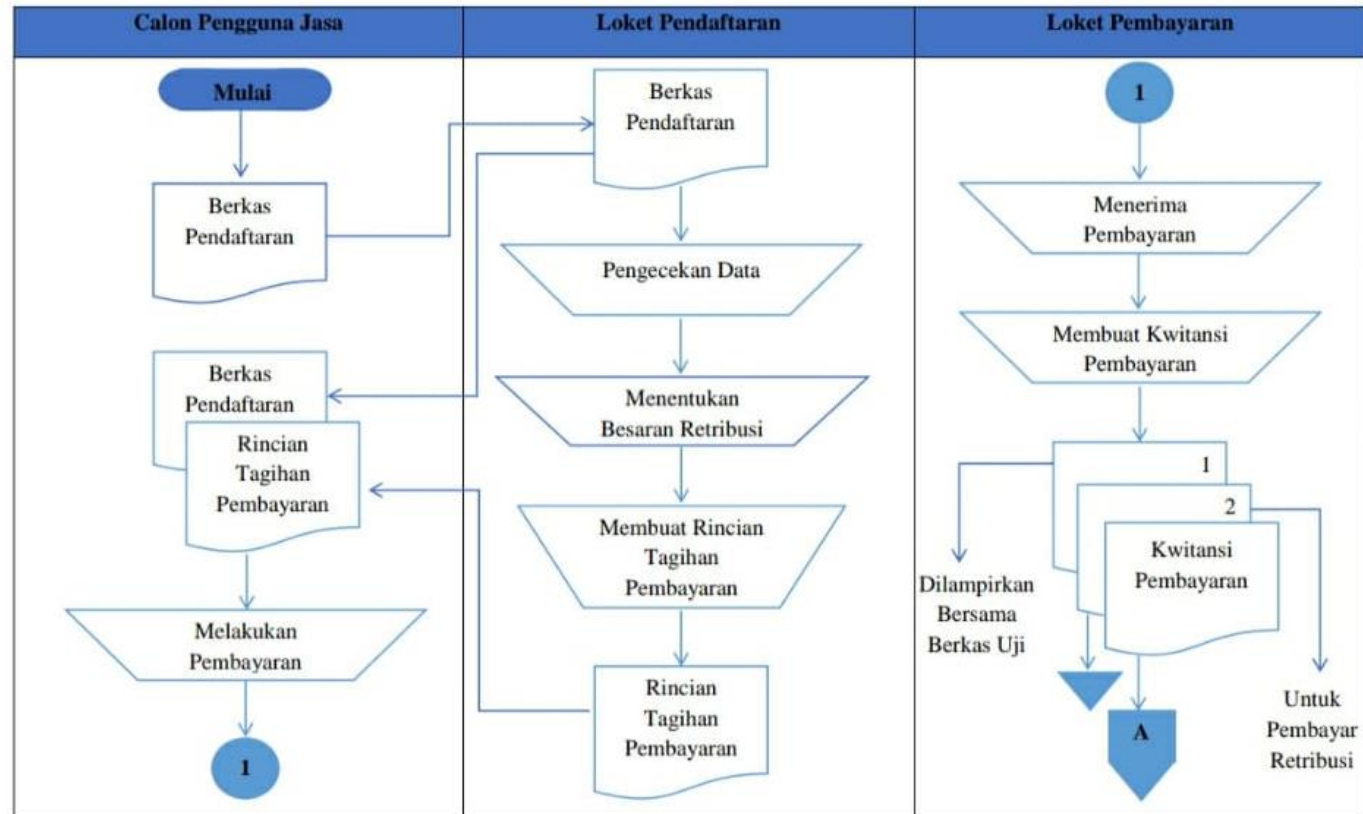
| Calon Pengguna Jasa | Loket Pendaftaran | Loket Pembayaran |
|---|---|---|

Mulai

Berkas Pendaftaran

Berkas Pendaftaran

Rincian Tagihan Pembayaran

Melakukan Pembayaran

1

Berkas Pendaftaran

Pengecekan Data

Menentukan Besaran Retribusi

Membuat Rincian Tagihan Pembayaran

Rincian Tagihan Pembayaran

1

Menerima Pembayaran

Membuat Kwitansi Pembayaran

1

2

Kwitansi Pembayaran

Dilampirkan Bersama Berkas Uji

A

Untuk Pembayar Retribusi